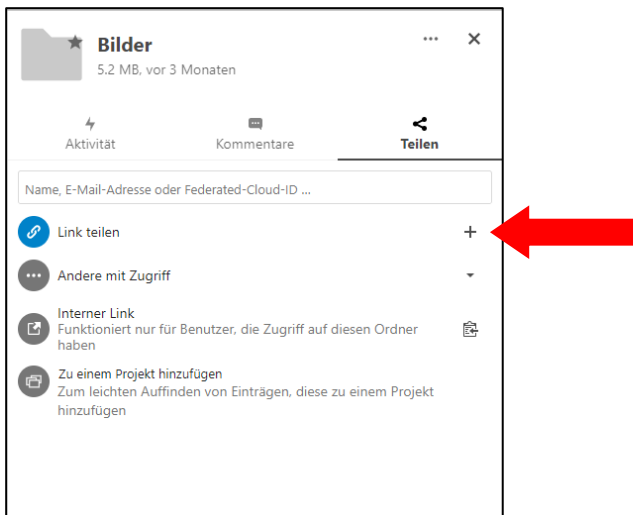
Bilder
5.2 MB, vor 3 Monaten

Aktivität
Kommentare
Teilen

Name, E-Mail-Adresse oder Federated-Cloud-ID ...

Link teilen
+

Andere mit Zugriff

Interner Link
Funktioniert nur für Benutzer, die Zugriff auf diesen Ordner haben

Zu einem Projekt hinzufügen
Zum leichten Auffinden von Einträgen, diese zu einem Projekt hinzufügen